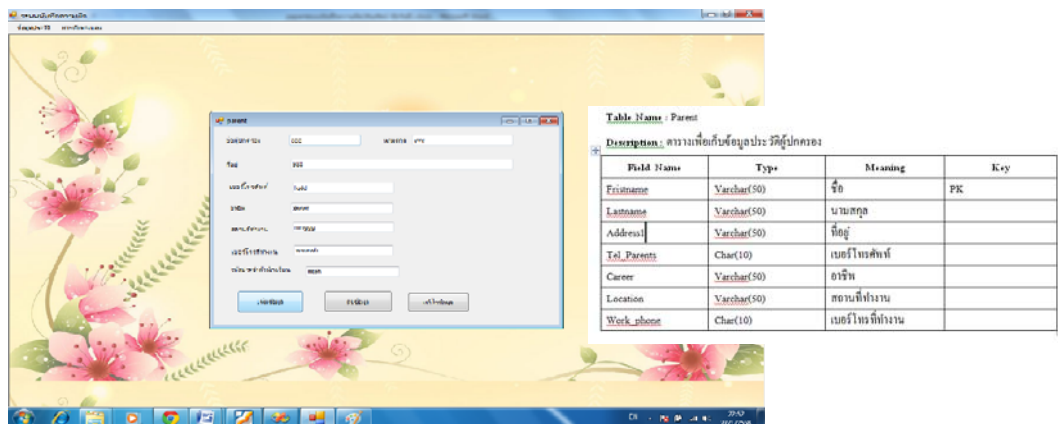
parent

Table Name : Parent

Description : ตารางเพื่อเก็บข้อมูลประวัติผู้ปกครอง

| Field Name | Type | Meaning | Key |
|---|---|---|---|
| Fristname | Varchar(50) | ชื่อ | PK |
| Lastname | Varchar(50) | นามสกุล | |
| Address1 | Varchar(50) | ที่อยู่ | |
| Tel_Parents | Char(10) | เบอร์โทรศัพท์ | |
| Career | Varchar(50) | อาชีพ | |
| Location | Varchar(50) | สถานที่ทำงาน | |
| Work_phone | Char(10) | เบอร์โทรที่ทำงาน | |